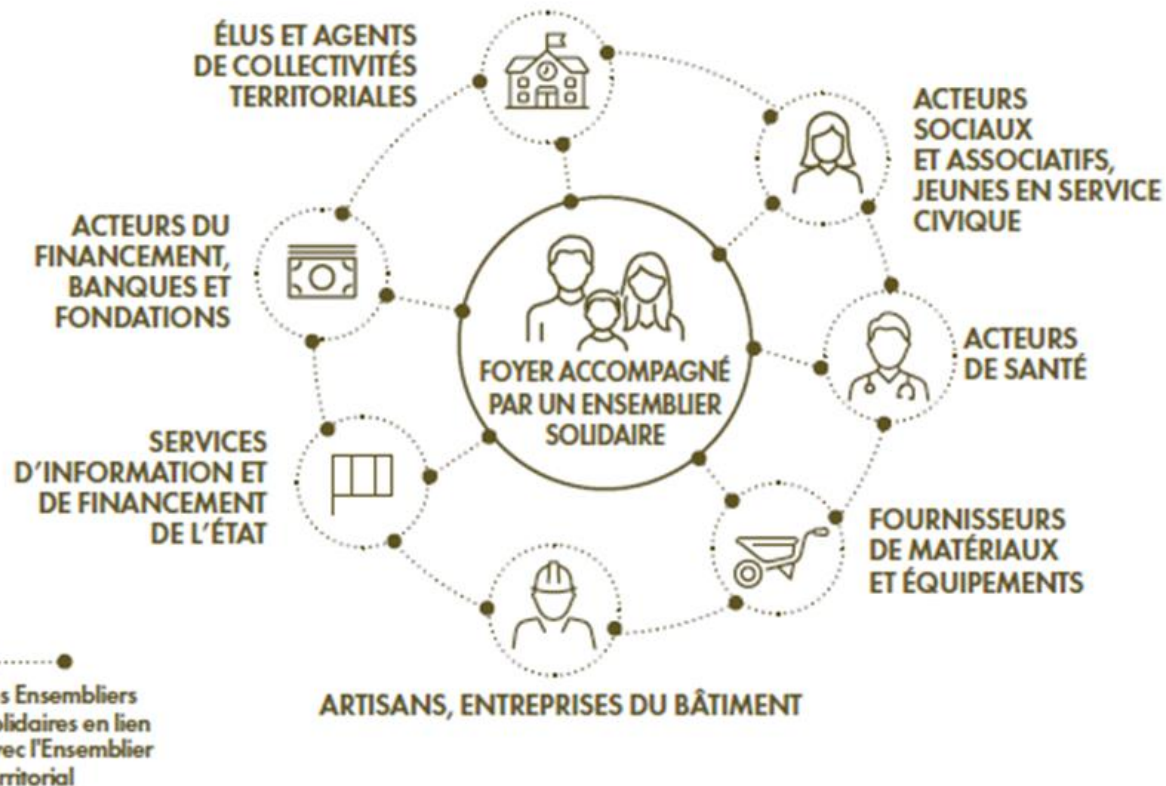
ÉLUS ET AGENTS DE COLLECTIVITÉS TERRITORIALES

ACTEURS SOCIAUX ET ASSOCIATIFS, JEUNES EN SERVICE CIVIQUE

ACTEURS DU FINANCEMENT, BANQUES ET FONDATIONS

FOYER ACCOMPAGNÉ PAR UN ENSEMBLIER SOLIDAIRE

ACTEURS DE SANTÉ

SERVICES D'INFORMATION ET DE FINANCEMENT DE L'ÉTAT

FOURNISSEURS DE MATÉRIAUX ET ÉQUIPEMENTS

ARTISANS, ENTREPRISES DU BÂTIMENT

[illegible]s Ensembliers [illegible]olidaires en lien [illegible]vec l'Ensemblier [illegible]rritorial